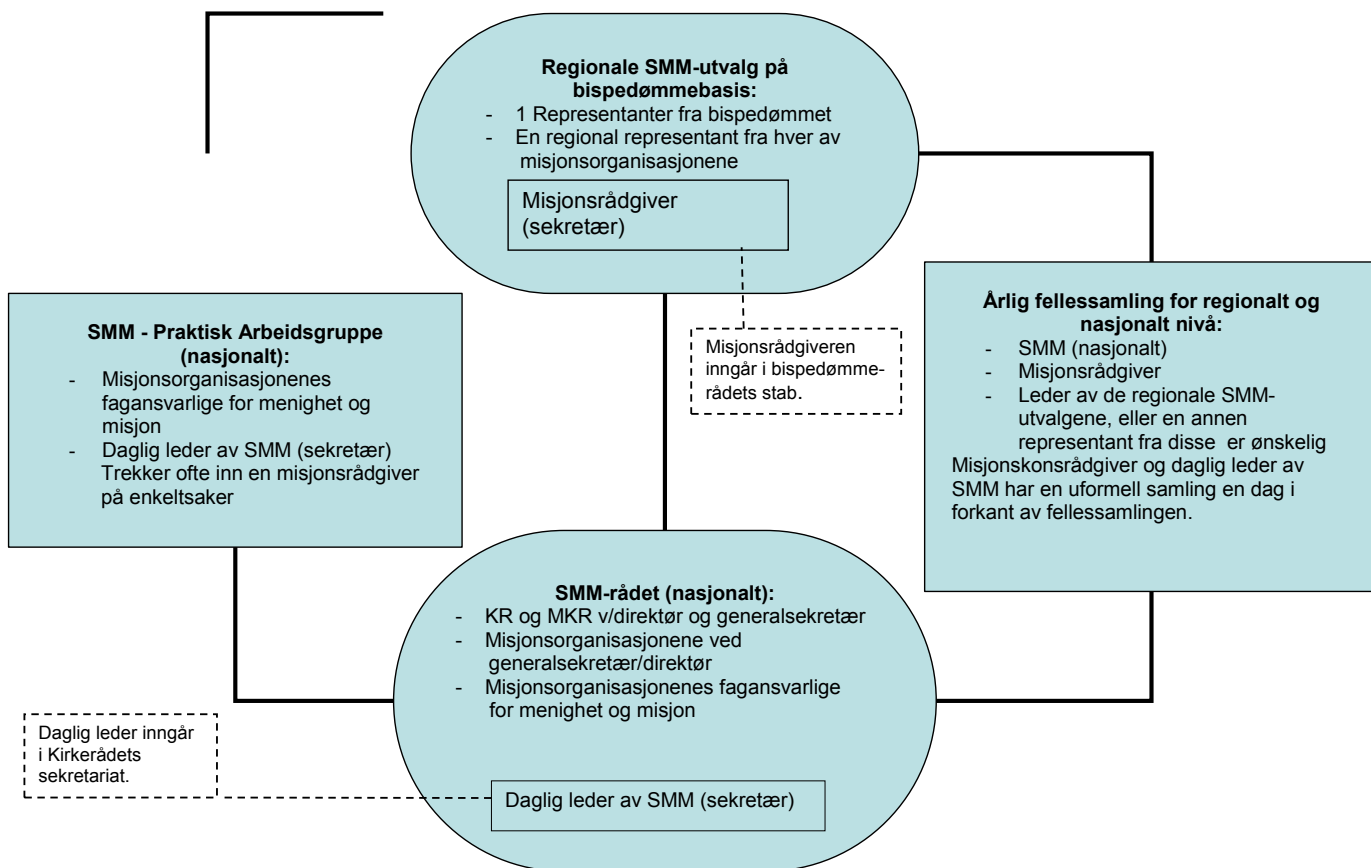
Regionale SMM-utvalg på bispedømmebasis:
- 1 Representanter fra bispedømmet
- En regional representant fra hver av misjonsorganisasjonene

Misjonsrådgiver (sekretær)

Misjonsrådgiveren inngår i bispedømmerådets stab.

SMM - Praktisk Arbeidsgruppe (nasjonalt):
- Misjonsorganisasjonenes fagansvarlige for menighet og misjon
- Daglig leder av SMM (sekretær) Trekker ofte inn en misjonsrådgiver på enkeltsaker

Årlig fellessamling for regionalt og nasjonalt nivå:
- SMM (nasjonalt)
- Misjonsrådgiver
- Leder av de regionale SMM-utvalgene, eller en annen representant fra disse er ønskelig
Misjonskonsrådgiver og daglig leder av SMM har en uformell samling en dag i forkant av fellessamlingen.

SMM-rådet (nasjonalt):
- KR og MKR v/direktør og generalsekretær
- Misjonsorganisasjonene ved generalsekretær/direktør
- Misjonsorganisasjonenes fagansvarlige for menighet og misjon

Daglig leder inngår i Kirkerådets sekretariat.

Daglig leder av SMM (sekretær)